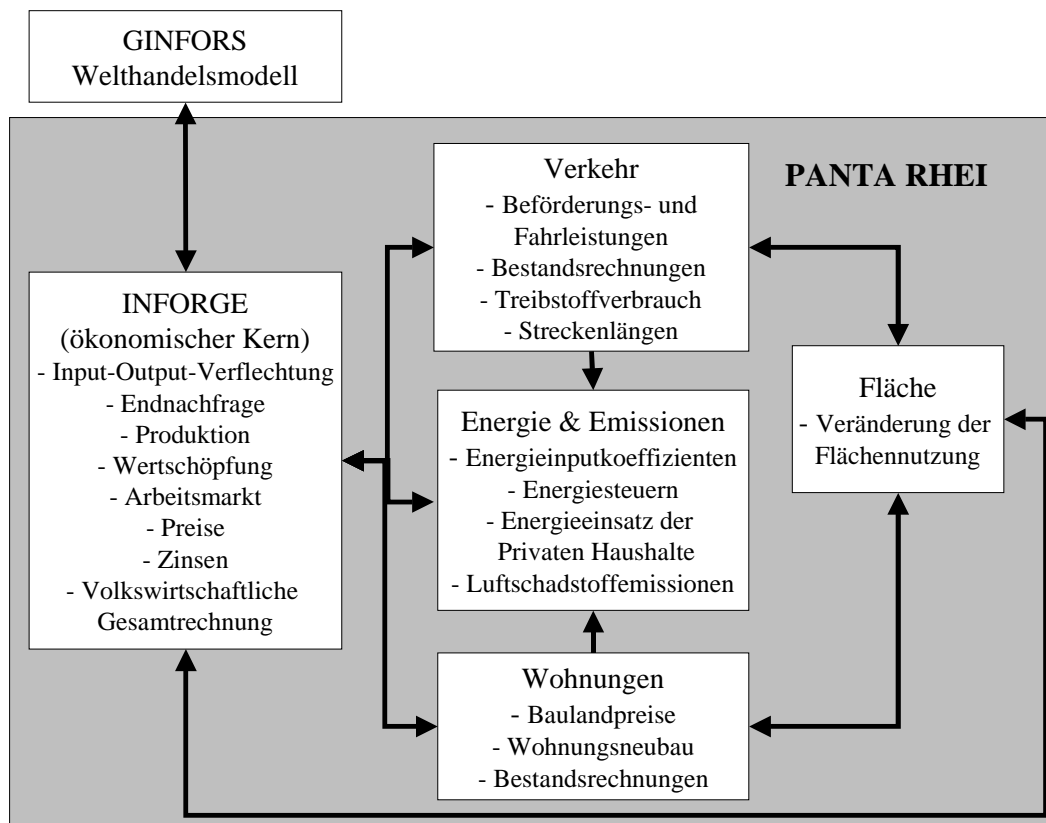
GINFORS
Welthandelsmodell

PANTA RHEI

Verkehr
- Beförderungs- und Fahrleistungen
- Bestandsrechnungen
- Treibstoffverbrauch
- Streckenlängen

INFORGE
(ökonomischer Kern)
- Input-Output-Verflechtung
- Endnachfrage
- Produktion
- Wertschöpfung
- Arbeitsmarkt
- Preise
- Zinsen
- Volkswirtschaftliche Gesamtrechnung

Energie & Emissionen
- Energieinputkoeffizienten
- Energiesteuern
- Energieeinsatz der Privaten Haushalte
- Luftschadstoffemissionen

Fläche
- Veränderung der Flächennutzung

Wohnungen
- Baulandpreise
- Wohnungsneubau
- Bestandsrechnungen